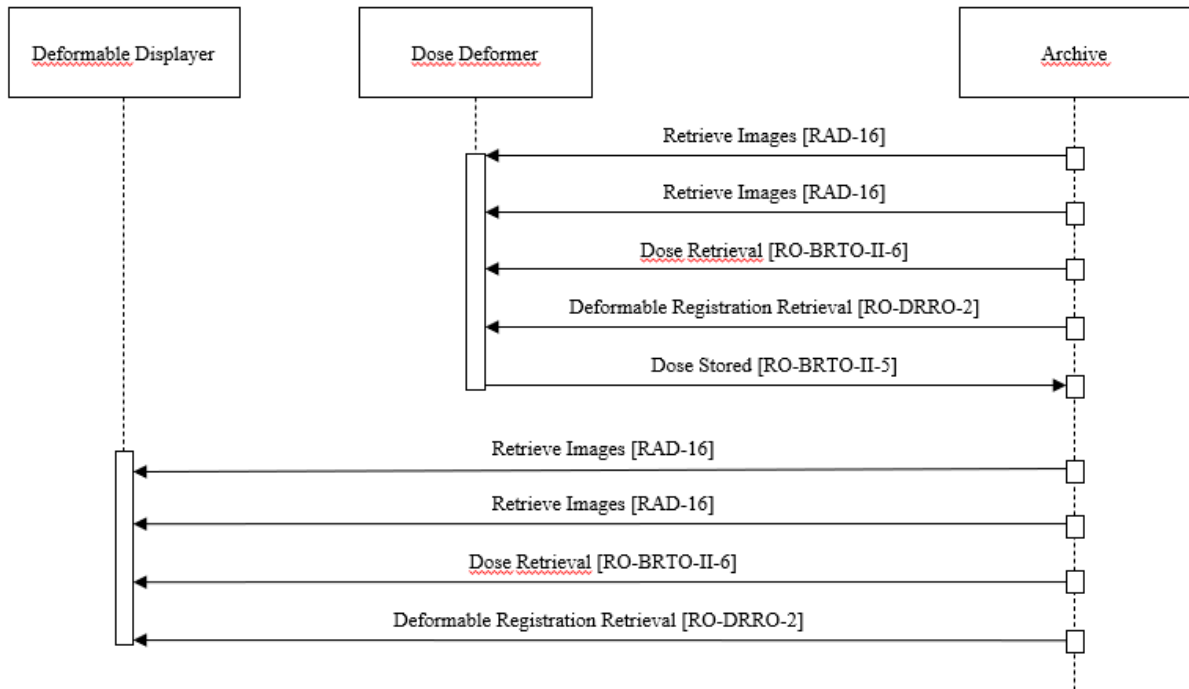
Deformable Displayer

Dose Deformer

Archive

Retrieve Images [RAD-16]

Retrieve Images [RAD-16]

Dose Retrieval [RO-BRTO-II-6]

Deformable Registration Retrieval [RO-DRRO-2]

Dose Stored [RO-BRTO-II-5]

Retrieve Images [RAD-16]

Retrieve Images [RAD-16]

Dose Retrieval [RO-BRTO-II-6]

Deformable Registration Retrieval [RO-DRRO-2]